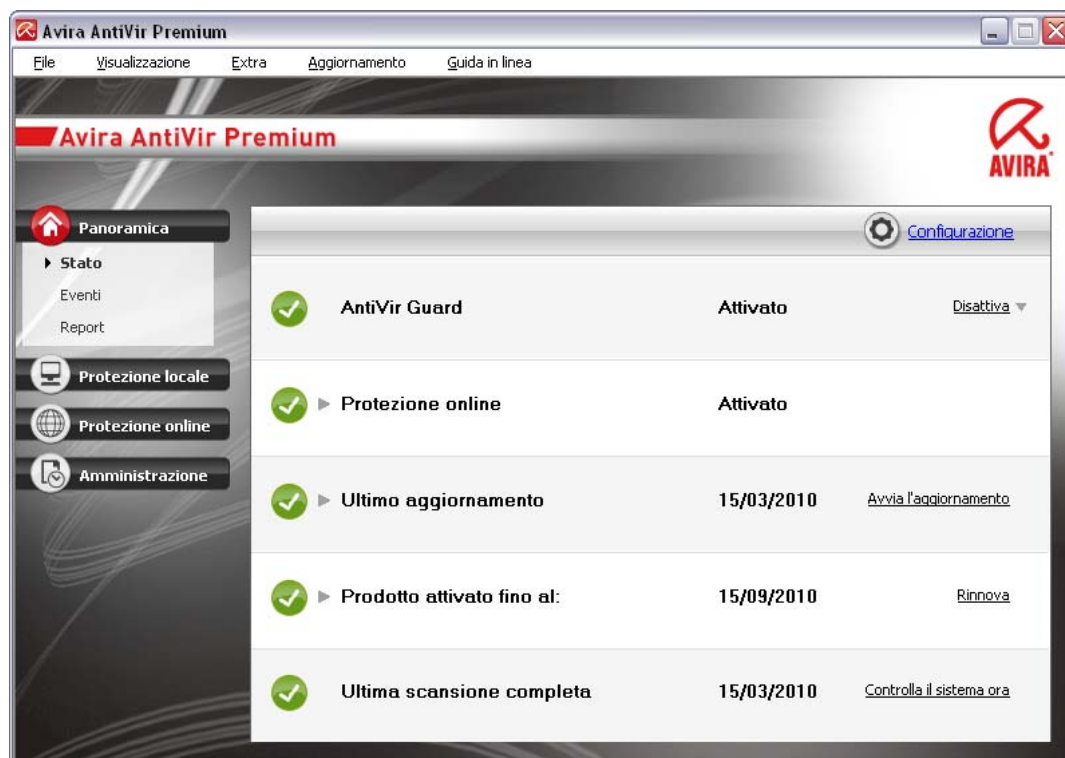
Avira AntiVir Premium

File Visualizzazione Extra Aggiornamento Guida in linea

Avira AntiVir Premium

AVIRA

Panoramica
Stato
Eventi
Report
Protezione locale
Protezione online
Amministrazione

Configurazione

| | | |
|---|---|---|
| AntiVir Guard | Attivato | Disattiva |
| Protezione online | Attivato | |
| Ultimo aggiornamento | 15/03/2010 | Avvia l'aggiornamento |
| Prodotto attivato fino al: | 15/09/2010 | Rinnova |
| Ultima scansione completa | 15/03/2010 | Controlla il sistema ora |